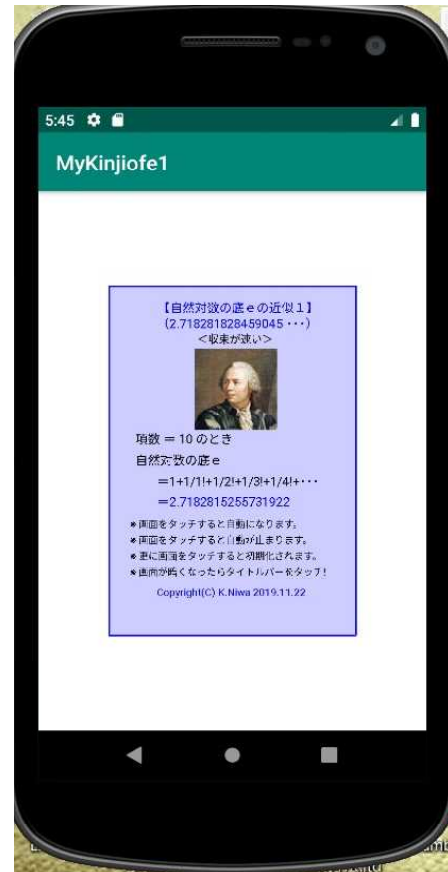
5:45

MyKinjiofe1

【自然対数の底ｅの近似１】
(2.718281828459045・・・)
＜収束が速い＞

項数 ＝ 10 のとき
自然対数の底ｅ
＝1+1/1!+1/2!+1/3!+1/4!+・・・
＝2.7182815255731922

＊画面をタッチすると自動になります。
＊画面をタッチすると自動が止まります。
＊更に画面をタッチすると初期化されます。
＊画面が崩くなったらタイトルバーをタッチ！

Copyright(C) K.Niwa 2019.11.22